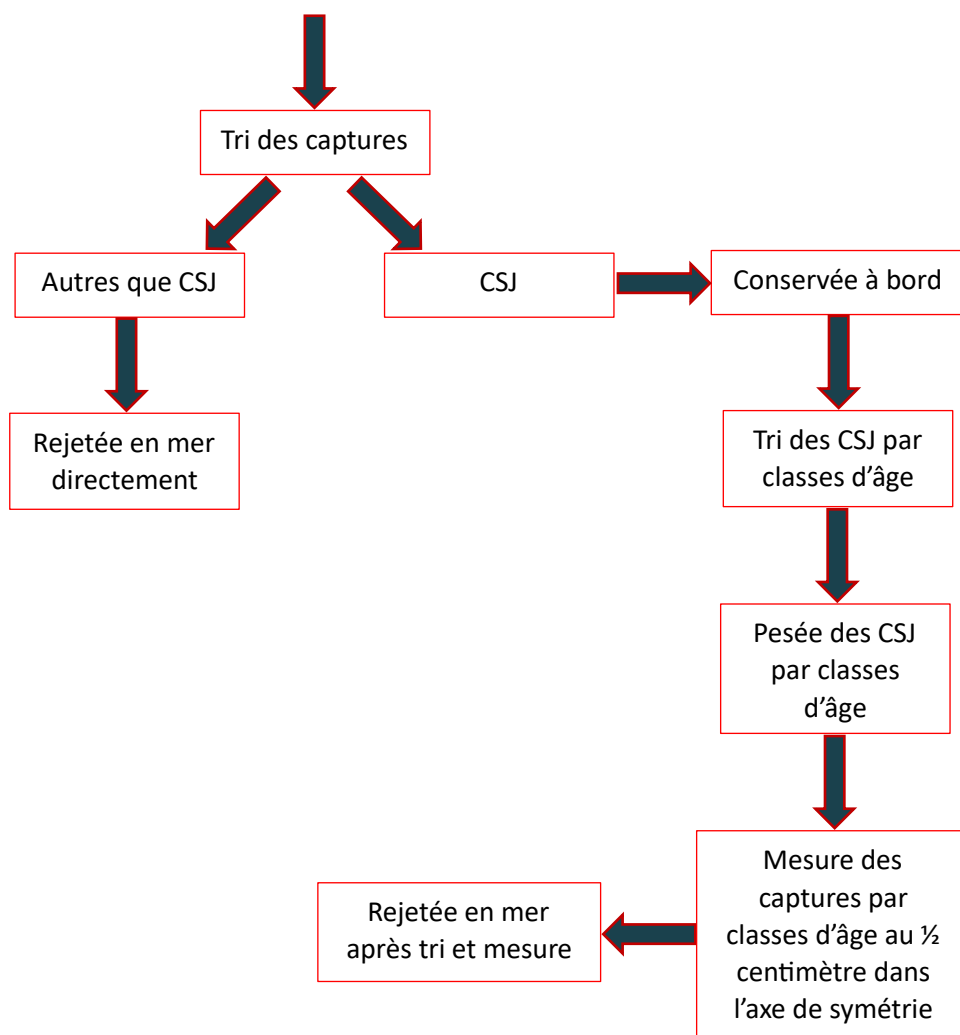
Tri des captures

Autres que CSJ

CSJ

Conservée à bord

Rejetée en mer directement

Tri des CSJ par classes d'âge

Pesée des CSJ par classes d'âge

Mesure des captures par classes d'âge au ½ centimètre dans l'axe de symétrie

Rejetée en mer après tri et mesure